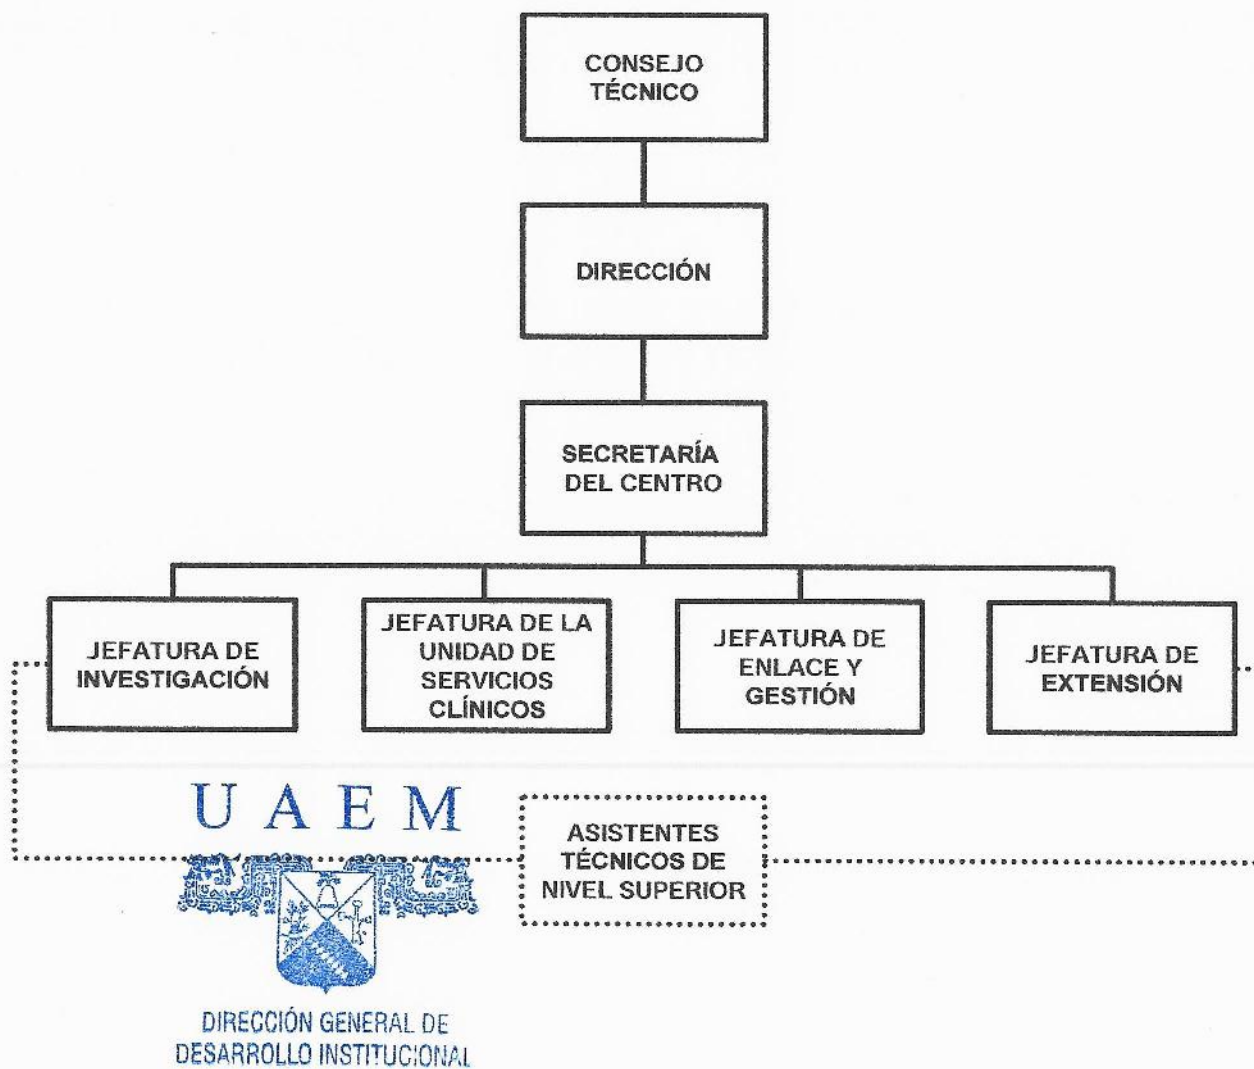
CONSEJO TÉCNICO

DIRECCIÓN

SECRETARÍA DEL CENTRO

JEFATURA DE INVESTIGACIÓN

JEFATURA DE LA UNIDAD DE SERVICIOS CLÍNICOS

JEFATURA DE ENLACE Y GESTIÓN

JEFATURA DE EXTENSIÓN

ASISTENTES TÉCNICOS DE NIVEL SUPERIOR

U A E M

DIRECCIÓN GENERAL DE DESARROLLO INSTITUCIONAL